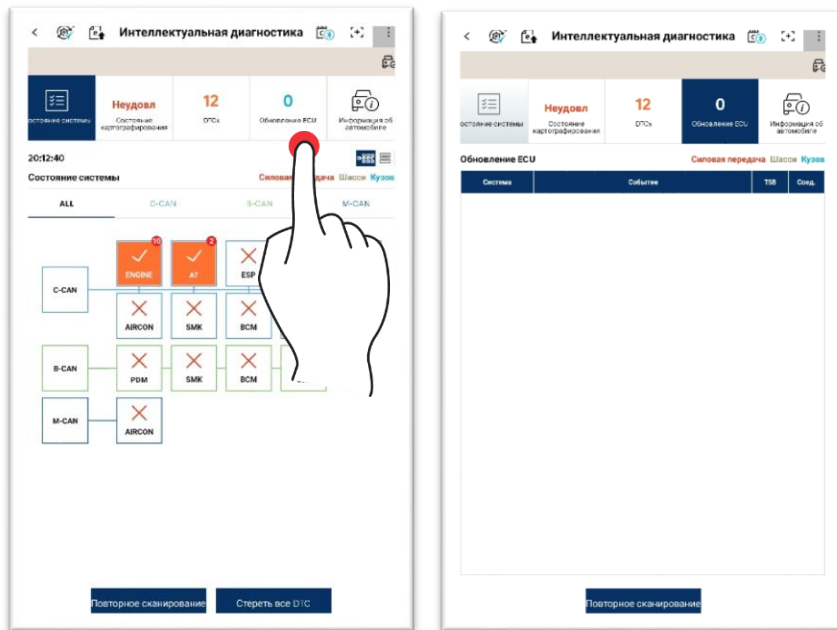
Интеллектуальная диагностика

остояние системы
Неудовл
Состояние картографирования
12
DTCs
0
Обновление ECU
Информация об автомобиле

20:12:40
Состояние системы
Силовая передача Шасси Кузов

ALL C-CAN B-CAN M-CAN

C-CAN
10
ENGINE
2
AT
ESP
AIRCON
SMK
BCM
B-CAN
PDM
SMK
BCM
M-CAN
AIRCON

Повторное сканирование
Стереть все DTC

Интеллектуальная диагностика

остояние системы
Неудовл
Состояние картографирования
12
DTCs
0
Обновление ECU
Информация об автомобиле

Обновление ECU
Силовая передача Шасси Кузов

| Система | Событие | TSB | Соед. |
|---|---|---|---|

Повторное сканирование